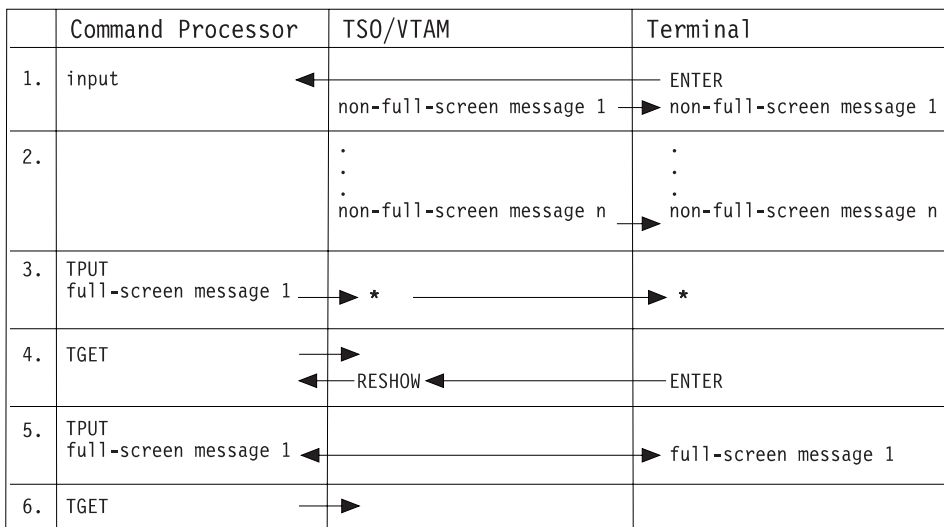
| | Command Processor | TSO/VTAM | Terminal |
|---|---|---|---|
| 1. | input | non-full-screen message 1 | ENTER<br>non-full-screen message 1 |
| 2. | | .<br>.<br>.<br>non-full-screen message n | .<br>.<br>.<br>non-full-screen message n |
| 3. | TPUT<br>full-screen message 1 | * | * |
| 4. | TGET | RESHOW | ENTER |
| 5. | TPUT<br>full-screen message 1 | | full-screen message 1 |
| 6. | TGET | | |